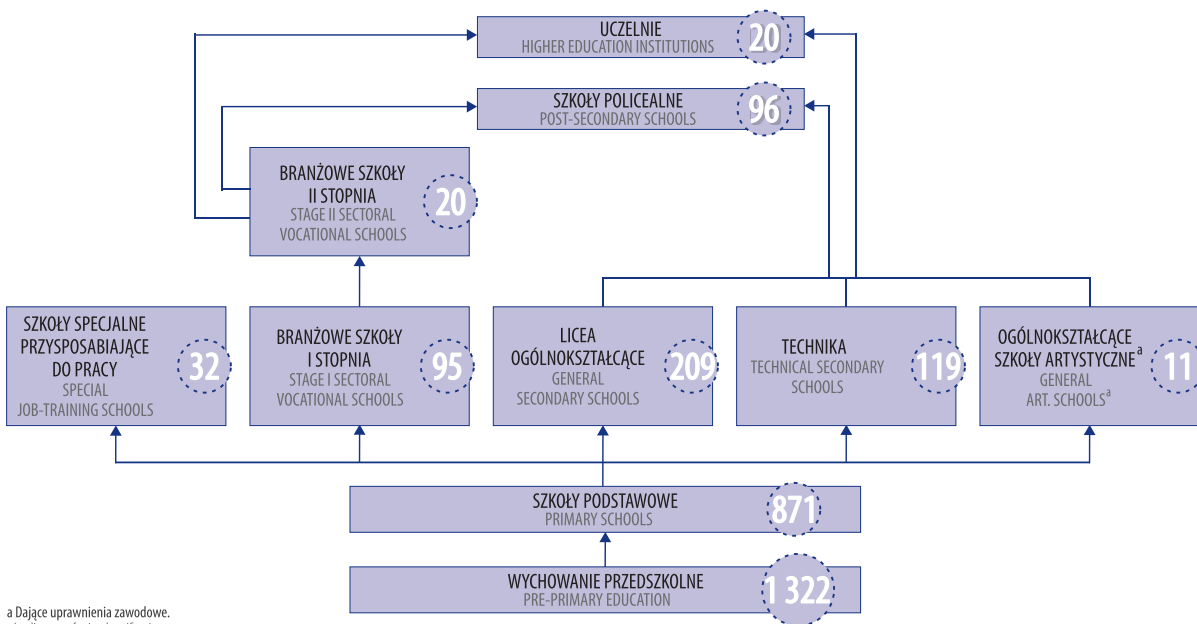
UCZELNIE
HIGHER EDUCATION INSTITUTIONS
20

SZKOŁY POLICEALNE
POST-SECONDARY SCHOOLS
96

BRANŻOWE SZKOŁY II STOPNIA
STAGE II SECTORAL VOCATIONAL SCHOOLS
20

SZKOŁY SPECJALNE PRZYSPOSABIAJĄCE DO PRACY
SPECIAL JOB-TRAINING SCHOOLS
32

BRANŻOWE SZKOŁY I STOPNIA
STAGE I SECTORAL VOCATIONAL SCHOOLS
95

LICEA OGÓLNOKSZTAŁCĄCE
GENERAL SECONDARY SCHOOLS
209

TECHNIKA
TECHNICAL SECONDARY SCHOOLS
119

OGÓLNOKSZTAŁCĄCE SZKOŁY ARTYSTYCZNE$^{a}$
GENERAL ART. SCHOOLS$^{a}$
11

SZKOŁY PODSTAWOWE
PRIMARY SCHOOLS
871

WYCHOWANIE PRZEDSZKOLNE
PRE-PRIMARY EDUCATION
1 322

a Dające uprawnienia zawodowe.
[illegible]